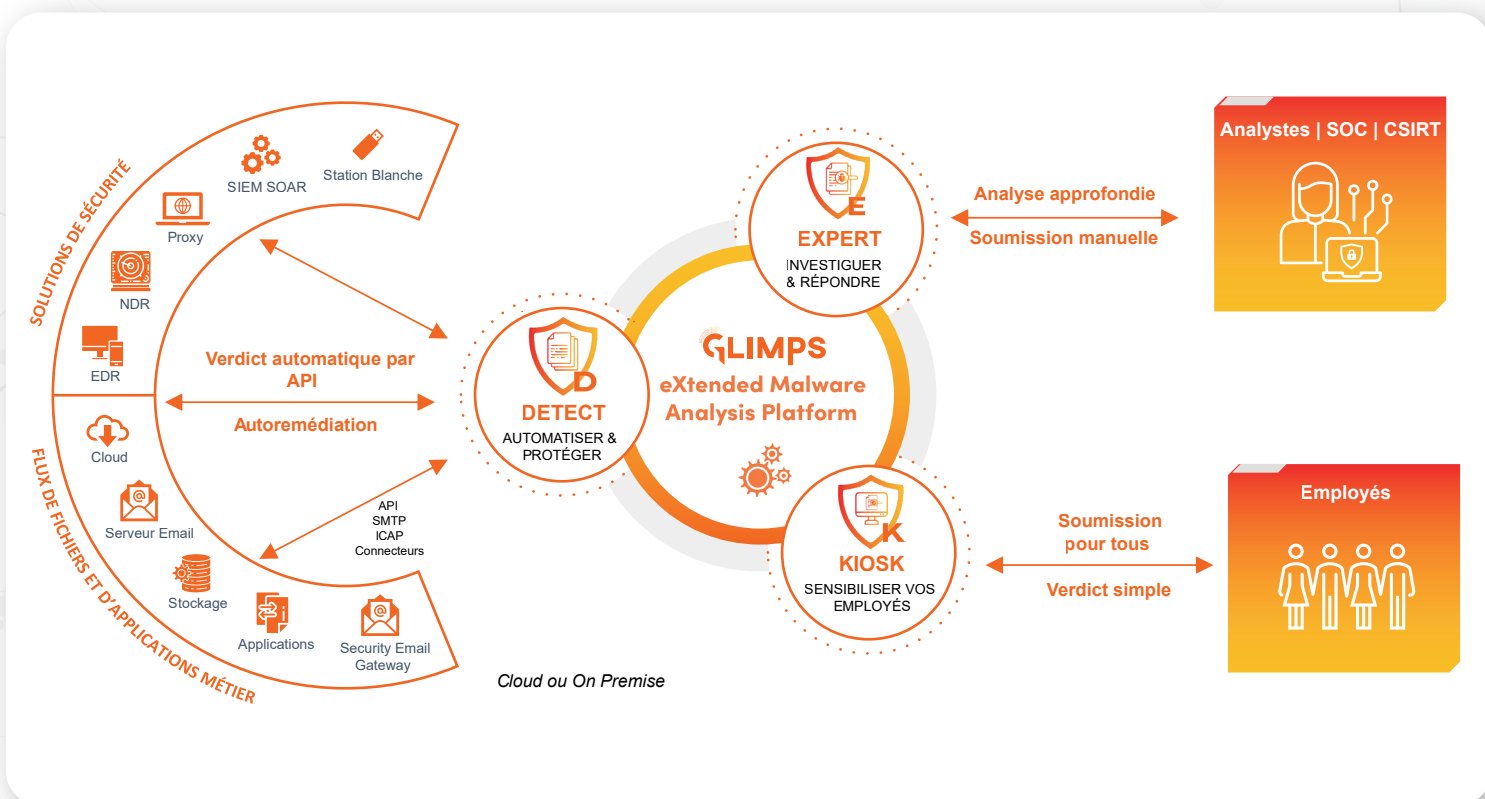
SOLUTIONS DE SÉCURITÉ

SIEM SOAR

Station Blanche

Proxy

NDR

EDR

Verdict automatique par API

Autoremédiation

FLUX DE FICHIERS ET D'APPLICATIONS MÉTIER

Cloud

Serveur Email

Stockage

Applications

Security Email Gateway

API
SMTP
ICAP
Connecteurs

D
DETECT
AUTOMATISER & PROTÉGER

E
EXPERT
INVESTIGUER & RÉPONDRE

GLIMPS
eXtended Malware Analysis Platform

K
KIOSK
SENSIBILISER VOS EMPLOYÉS

Cloud ou On Premise

Analyse approfondie

Soumission manuelle

Analystes | SOC | CSIRT

Soumission pour tous

Verdict simple

Employés